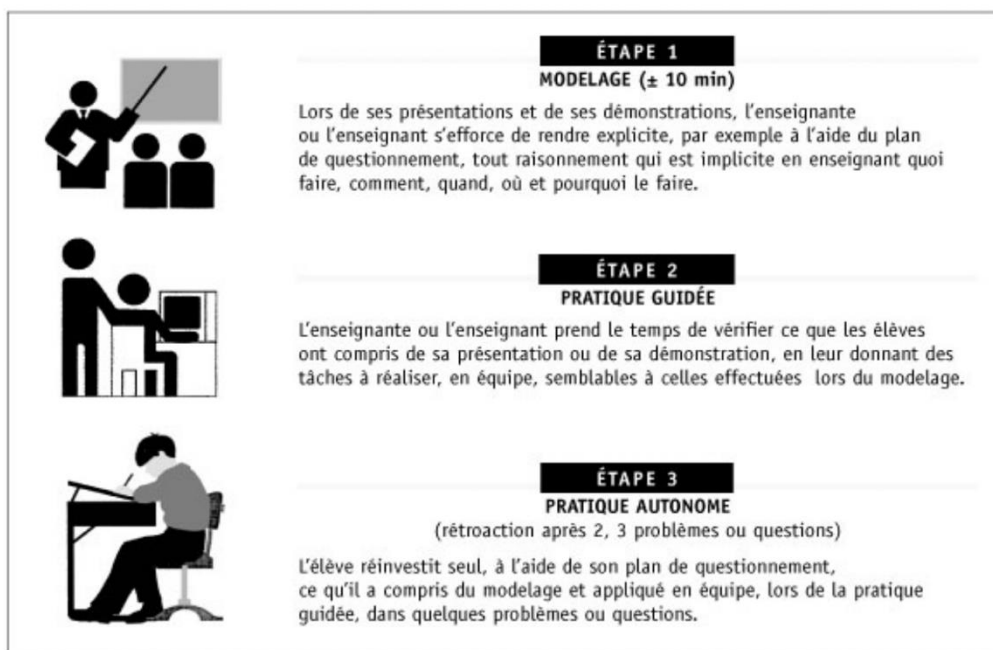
ÉTAPE 1

MODELAGE (± 10 min)

Lors de ses présentations et de ses démonstrations, l'enseignante ou l'enseignant s'efforce de rendre explicite, par exemple à l'aide du plan de questionnement, tout raisonnement qui est implicite en enseignant quoi faire, comment, quand, où et pourquoi le faire.

ÉTAPE 2

PRATIQUE GUIDÉE

L'enseignante ou l'enseignant prend le temps de vérifier ce que les élèves ont compris de sa présentation ou de sa démonstration, en leur donnant des tâches à réaliser, en équipe, semblables à celles effectuées lors du modelage.

ÉTAPE 3

PRATIQUE AUTONOME

(rétroaction après 2, 3 problèmes ou questions)

L'élève réinvestit seul, à l'aide de son plan de questionnement, ce qu'il a compris du modelage et appliqué en équipe, lors de la pratique guidée, dans quelques problèmes ou questions.